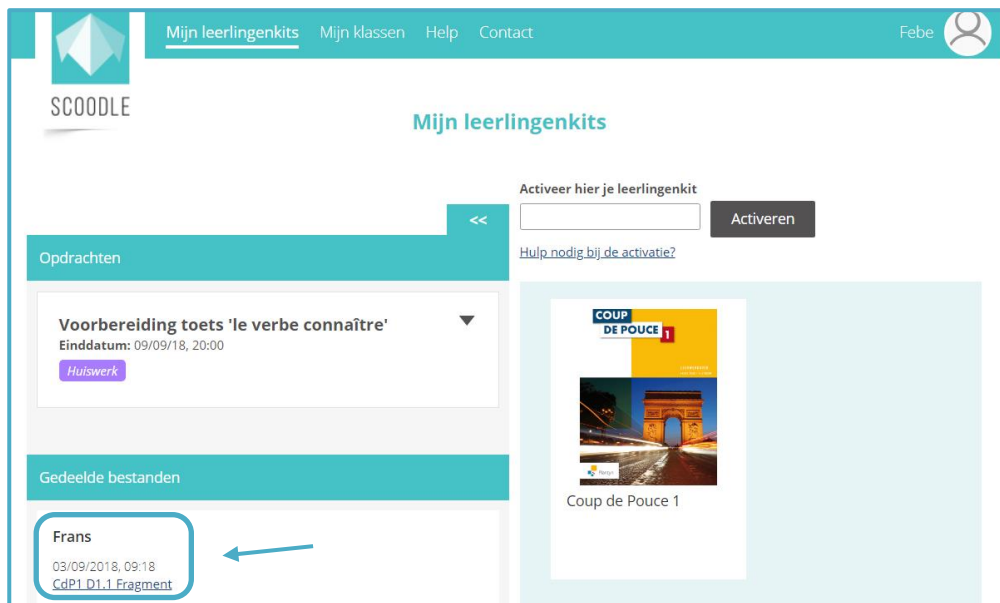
SCOODLE

Mijn leerlingenkits Mijn klassen Help Contact

Febe

Mijn leerlingenkits

Activeer hier je leerlingenkit

Activeren

Hulp nodig bij de activatie?

<<

Opdrachten

Voorbereiding toets 'le verbe connaître'

Einddatum: 09/09/18, 20:00

Huiswerk

Gedeelde bestanden

Frans

03/09/2018, 09:18

CdP1 D1.1 Fragment

COUP DE POUCE 1

Coup de Pouce 1